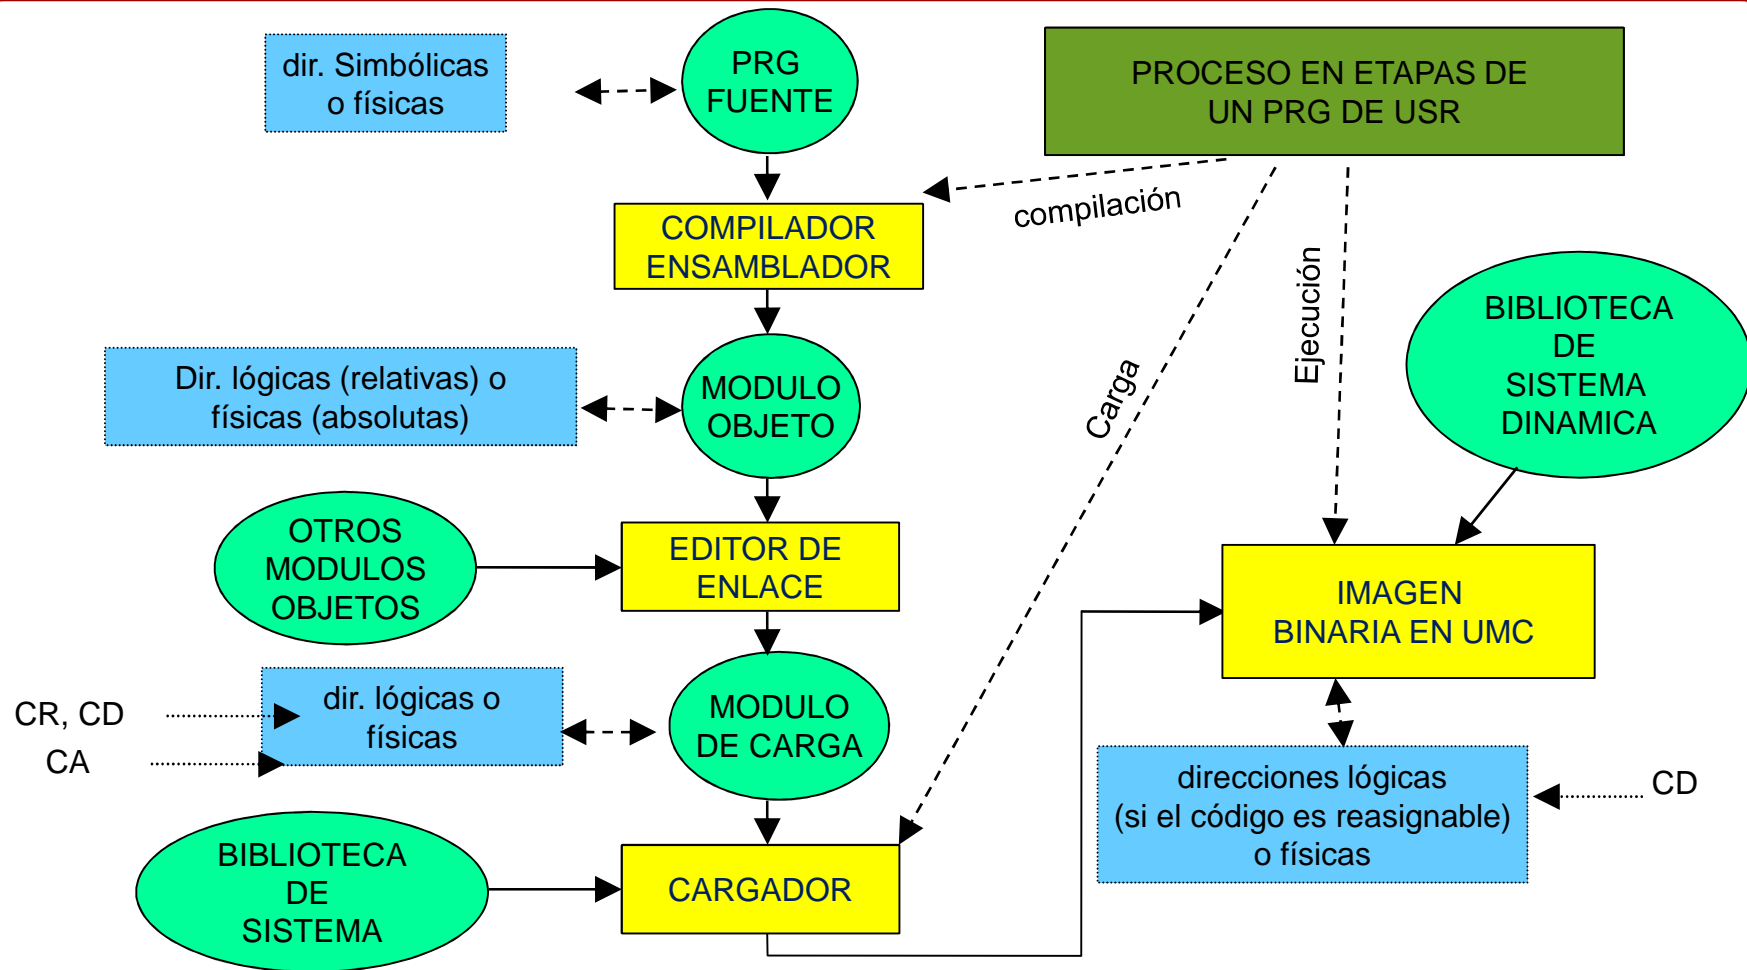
dir. Simbólicas o físicas

PRG FUENTE

PROCESO EN ETAPAS DE UN PRG DE USR

compilación

COMPILADOR ENSAMBLADOR

Ejecución

Carga

BIBLIOTECA DE SISTEMA DINAMICA

Dir. lógicas (relativas) o físicas (absolutas)

MODULO OBJETO

OTROS MODULOS OBJETOS

EDITOR DE ENLACE

IMAGEN BINARIA EN UMC

CR, CD

CA

dir. lógicas o físicas

MODULO DE CARGA

direcciones lógicas (si el código es reasignable) o físicas

CD

BIBLIOTECA DE SISTEMA

CARGADOR